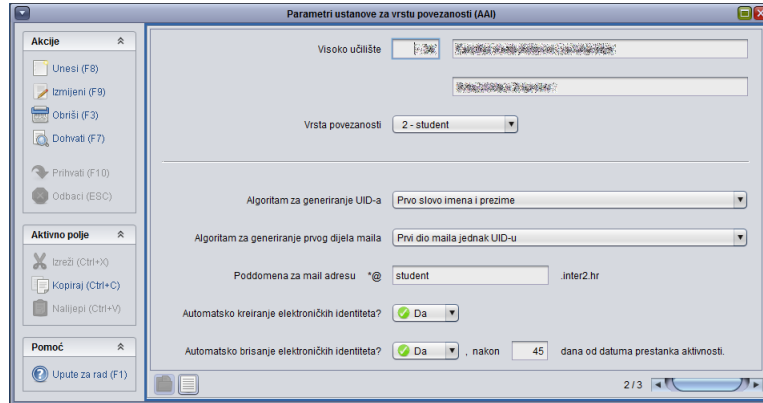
Parametri ustanove za vrstu povezanosti (AAI)

Akcije
Unesi (F8)
Izmijeni (F9)
Obriši (F3)
Dohvati (F7)
Prihvati (F10)
Odbaci (ESC)

Aktivno polje
Izreži (Ctrl+X)
Kopiraj (Ctrl+C)
Nalijepi (Ctrl+V)

Pomoć
Upute za rad (F1)

Visoko učilište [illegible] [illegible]
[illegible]

Vrsta povezanosti 2 - student

Algoritam za generiranje UID-a Prvo slovo imena i prezime

Algoritam za generiranje prvog dijela maila Prvi dio maila jednak UID-u

Poddomena za mail adresu *@ student .inter2.hr

Automatsko kreiranje elektroničkih identiteta? Da

Automatsko brisanje elektroničkih identiteta? Da , nakon 45 dana od datuma prestanka aktivnosti.

2/3